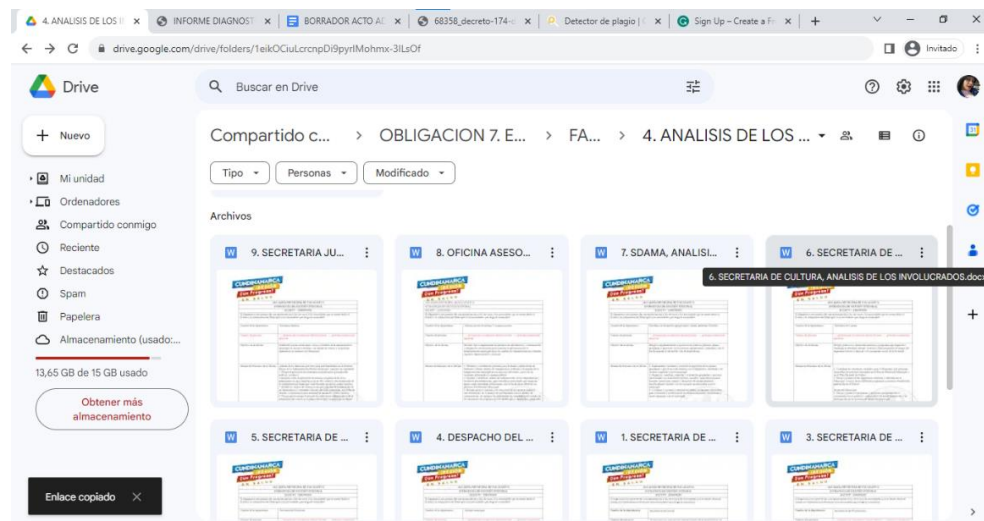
4. ANALISIS DE LOS I | INFORME DIAGNOST | BORRADOR ACTO AC | 68358_decreto-174- | Detector de plagio | Sign Up – Create a F | +

drive.google.com/drive/folders/1eikOCiuLcrcnpDi9pyrIMohmx-3ILsOf

Invitado

Drive

Buscar en Drive

+ Nuevo

Mi unidad
Ordenadores
Compartido conmigo
Reciente
Destacados
Spam
Papelera
Almacenamiento (usado:...

13,65 GB de 15 GB usado

Obtener más almacenamiento

Enlace copiado ×

Compartido c... > OBLIGACION 7. E... > FA... > 4. ANALISIS DE LOS ...

Tipo | Personas | Modificado

Archivos

9. SECRETARIA JU...
8. OFICINA ASESO...
7. SDAMA, ANALISI...
6. SECRETARIA DE ...
6. SECRETARIA DE CULTURA, ANALISIS DE LOS INVOLUCRADOS.docx
5. SECRETARIA DE ...
4. DESPACHO DEL ...
1. SECRETARIA DE ...
3. SECRETARIA DE ...

CUNDINAMARCA
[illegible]